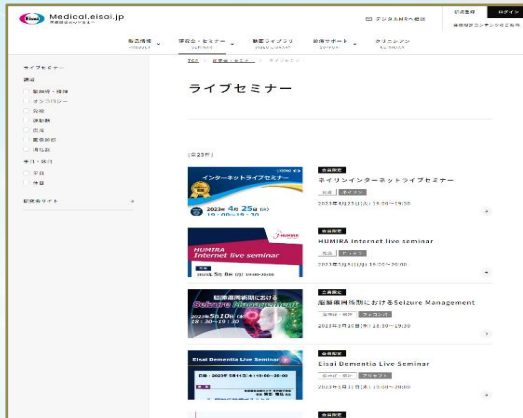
Eisai Medical.eisai.jp
医療関係者向けサイト

デジタルMRへ相談

会員登録

ログイン

製品情報

学会・セミナー

動画ライブラリ

診療サポート

TOP > 学会・セミナー > ライブセミナー

ライブセミナー

ライブセミナー

領域

脳神経・精神

オンコロジー

消化器

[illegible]

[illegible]

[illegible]

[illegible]

会員限定

ネイリンインターネットライブセミナー

インターネットライブセミナー

2023年 4月 25日 (火)
19:00～19:30

2023年4月25日(火) 19:00～19:30

会員限定

HUMIRA Internet live seminar

HUMIRA Internet live seminar

2023年5月8日(月) 19:00～20:00

会員限定

脳神経周術期におけるSeizure Management

脳神経周術期における Seizure Management

2023年5月10日(水) 18:30～19:30

2023年5月10日(水) 18:30～19:30

会員限定

Eisai Dementia Live Seminar

Eisai Dementia Live Seminar

2023年5月11日(木) 19:00～20:00

会員限定